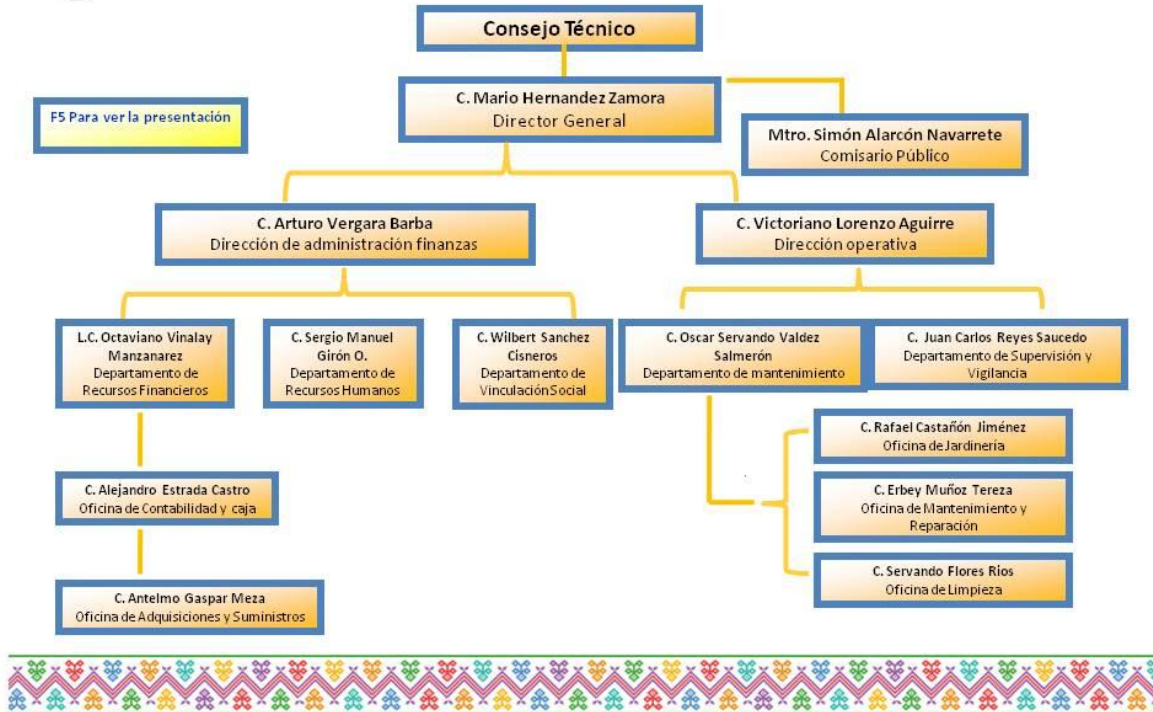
Consejo Técnico

F5 Para ver la presentación

C. Mario Hernandez Zamora
Director General

Mtro. Simón Alarcón Navarrete
Comisario Público

C. Arturo Vergara Barba
Dirección de administración finanzas

C. Victoriano Lorenzo Aguirre
Dirección operativa

L.C. Octaviano Vinalay Manzanarez
Departamento de Recursos Financieros

C. Sergio Manuel Girón O.
Departamento de Recursos Humanos

C. Wilbert Sanchez Cisneros
Departamento de VinculaciónSocial

C. Oscar Servando Valdez Salmerón
Departamento de mantenimiento

C. Juan Carlos Reyes Saucedo
Departamento de Supervisión y Vigilancia

C. Rafael Castañón Jiménez
Oficina de Jardinería

C. Alejandro Estrada Castro
Oficina de Contabilidad y caja

C. Erbey Muñoz Tereza
Oficina de Mantenimiento y Reparación

C. Servando Flores Rios
Oficina de Limpieza

C. Antelmo Gaspar Meza
Oficina de Adquisiciones y Suministros